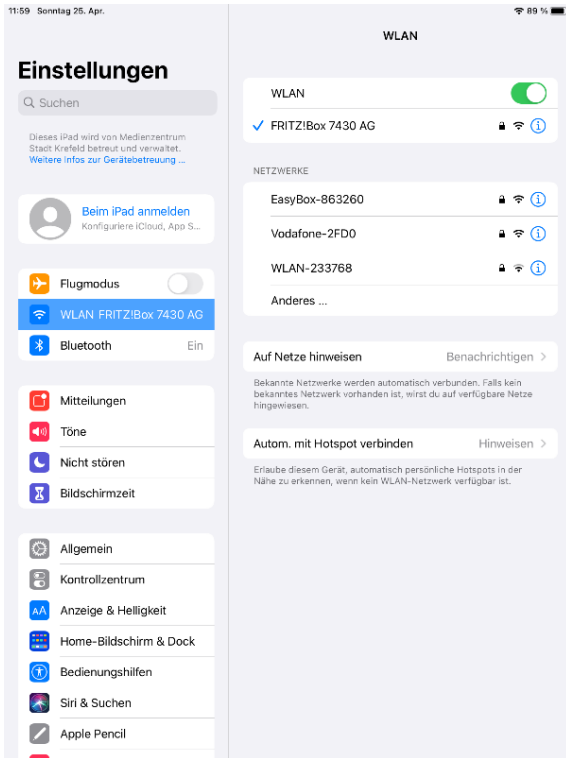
11:59 Sonntag 25. Apr.

89 %

Einstellungen

Suchen

Dieses iPad wird von Medienzentrum Stadt Krefeld betreut und verwaltet. Weitere Infos zur Gerätebetreuung ...

Beim iPad anmelden
Konfiguriere iCloud, App S...

Flugmodus

WLAN FRITZ!Box 7430 AG

Bluetooth Ein

Mitteilungen

Töne

Nicht stören

Bildschirmzeit

Allgemein

Kontrollzentrum

Anzeige & Helligkeit

Home-Bildschirm & Dock

Bedienungshilfen

Siri & Suchen

Apple Pencil

WLAN

WLAN

FRITZ!Box 7430 AG

NETZWERKE

EasyBox-863260

Vodafone-2FD0

WLAN-233768

Anderes ...

Auf Netze hinweisen Benachrichtigen

Bekannte Netzwerke werden automatisch verbunden. Falls kein bekanntes Netzwerk vorhanden ist, wirst du auf verfügbare Netze hingewiesen.

Autom. mit Hotspot verbinden Hinweisen

Erlaube diesem Gerät, automatisch persönliche Hotspots in der Nähe zu erkennen, wenn kein WLAN-Netzwerk verfügbar ist.